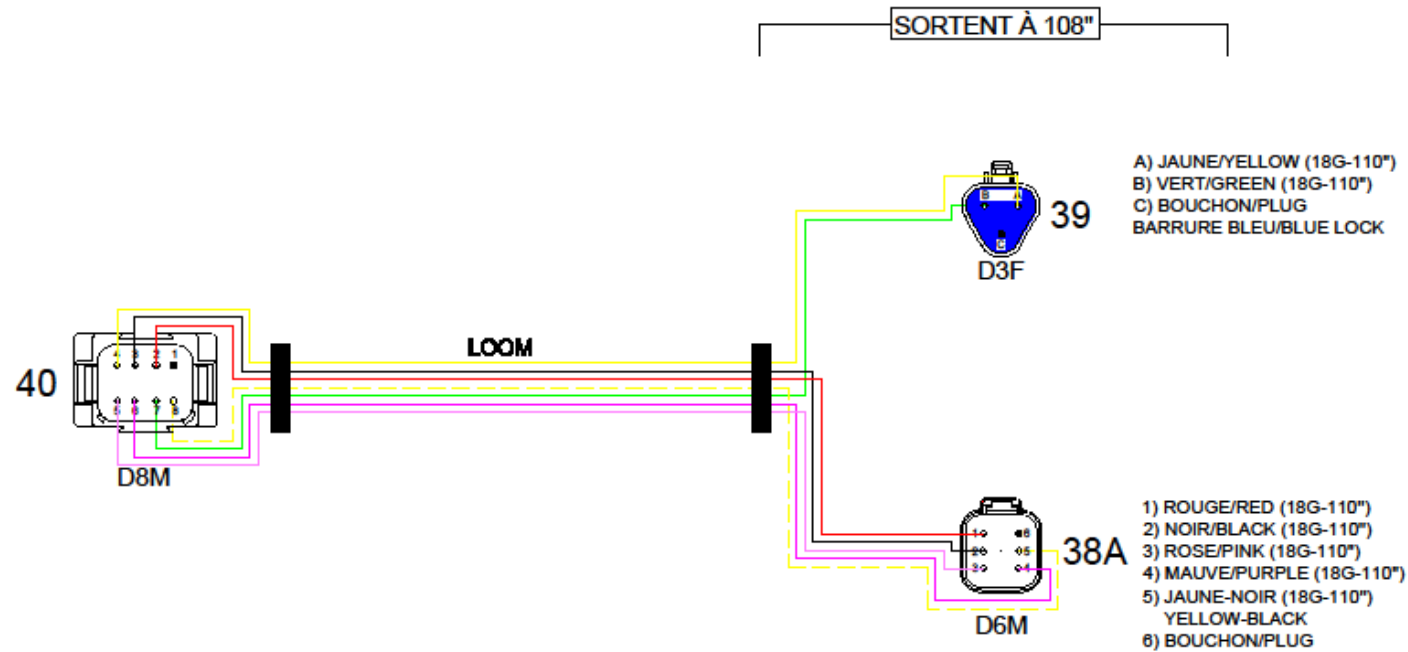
SORTENT À 108"

A) JAUNE/YELLOW (18G-110")
B) VERT/GREEN (18G-110")
C) BOUCHON/PLUG
BARRURE BLEU/BLUE LOCK

B A
C
39
D3F

LOOM

40
4 3 2 1
5 6 7 8
D8M

1 6
2 5
3 4
38A
D6M

1) ROUGE/RED (18G-110")
2) NOIR/BLACK (18G-110")
3) ROSE/PINK (18G-110")
4) MAUVE/PURPLE (18G-110")
5) JAUNE-NOIR (18G-110")
YELLOW-BLACK
6) BOUCHON/PLUG